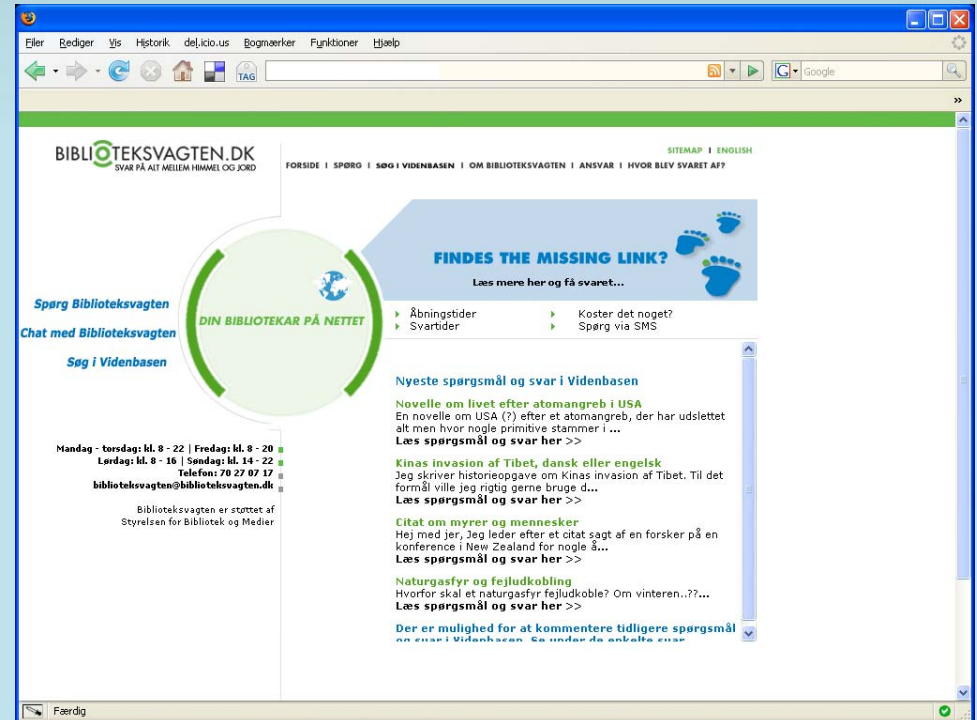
Filer Rediger Vis Historik del.icio.us Bogmærker Funktioner Hjælp

TAG

Google

BIBLIOTEKSVAGTEN.DK
SVAR PÅ ALT MELLEM HIMMEL OG JORD

SITEMAP I ENGLISH

FORSIDE I SPØRG I SØG I VIDENBASEN I OM BIBLIOTEKSVAGTEN I ANSVAR I HVOR BLEV SVARET AF?

FINDES THE MISSING LINK?
Læs mere her og få svaret...

Spørg Biblioteksvagten
Chat med Biblioteksvagten
Søg i Videnbasen

DIN BIBLIOTEKAR PÅ NETTET

Åbningstider
Svartider
Koster det noget?
Spørg via SMS

Nyeste spørgsmål og svar i Videnbasen

Novelle om livet efter atomangreb i USA
En novelle om USA (?) efter et atomangreb, der har udslettet alt men hvor nogle primitive stammer i ...
Læs spørgsmål og svar her >>

Kinas invasion af Tibet, dansk eller engelsk
Jeg skriver historieopgave om Kinas invasion af Tibet. Til det formål ville jeg rigtig gerne bruge d...
Læs spørgsmål og svar her >>

Citat om myrer og mennesker
Hej med jer, Jeg leder efter et citat sagt af en forsker på en konference i New Zealand for nogle å...
Læs spørgsmål og svar her >>

Naturgasfyr og fejludkobling
Hvorfor skal et naturgasfyr fejludkoble? Om vinteren..??...
Læs spørgsmål og svar her >>

Der er mulighed for at kommentere tidligere spørgsmål og svar i Videnbasen. Se under de enkelte svar

Mandag - torsdag: kl. 8 - 22 | Fredag: kl. 8 - 20
Lørdag: kl. 8 - 16 | Søndag: kl. 14 - 22
Telefon: 70 27 07 17
biblioteksvagten@biblioteksvagten.dk

Biblioteksvagten er støttet af Styrelsen for Bibliotek og Medier

Færdig